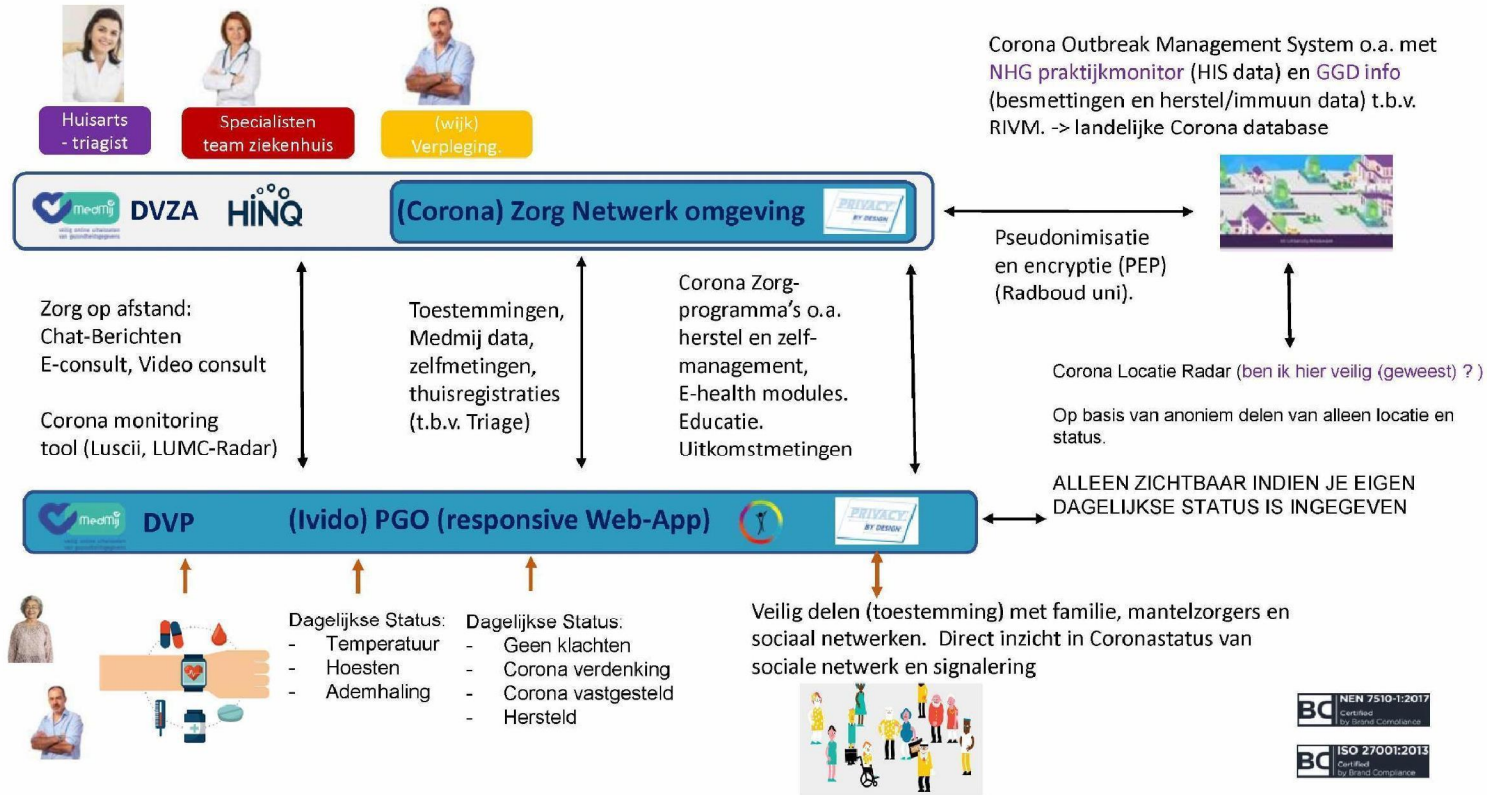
Huisarts - triagist

Specialisten team ziekenhuis

(wijk) Verpleging.

Corona Outbreak Management System o.a. met NHG praktijkmonitor (HIS data) en GGD info (besmettingen en herstel/immuun data) t.b.v. RIVM. -> landelijke Corona database

MedMij DVZA HINQ (Corona) Zorg Netwerk omgeving PRIVACY BY DESIGN

Pseudonimisatie en encryptie (PEP) (Radboud uni).

Zorg op afstand: Chat-Berichten E-consult, Video consult

Corona monitoring tool (Luscii, LUMC-Radar)

Toestemmingen, Medmij data, zelfmetingen, thuisregistraties (t.b.v. Triage)

Corona Zorg-programma's o.a. herstel en zelf-management, E-health modules. Educatie. Uitkomstmetingen

Corona Locatie Radar (ben ik hier veilig (geweest) ? )

Op basis van anoniem delen van alleen locatie en status.

ALLEEN ZICHTBAAR INDIEN JE EIGEN DAGELIJKSE STATUS IS INGEGEVEN

MedMij DVP (Ivido) PGO (responsive Web-App) PRIVACY BY DESIGN

Dagelijkse Status:
- Temperatuur
- Hoesten
- Ademhaling

Dagelijkse Status:
- Geen klachten
- Corona verdenking
- Corona vastgesteld
- Hersteld

Veilig delen (toestemming) met familie, mantelzorgers en sociaal netwerken. Direct inzicht in Coronastatus van sociale netwerk en signalering

BC NEN 7510-1:2017 Certified by Brand Compliance

BC ISO 27001:2013 Certified by Brand Compliance